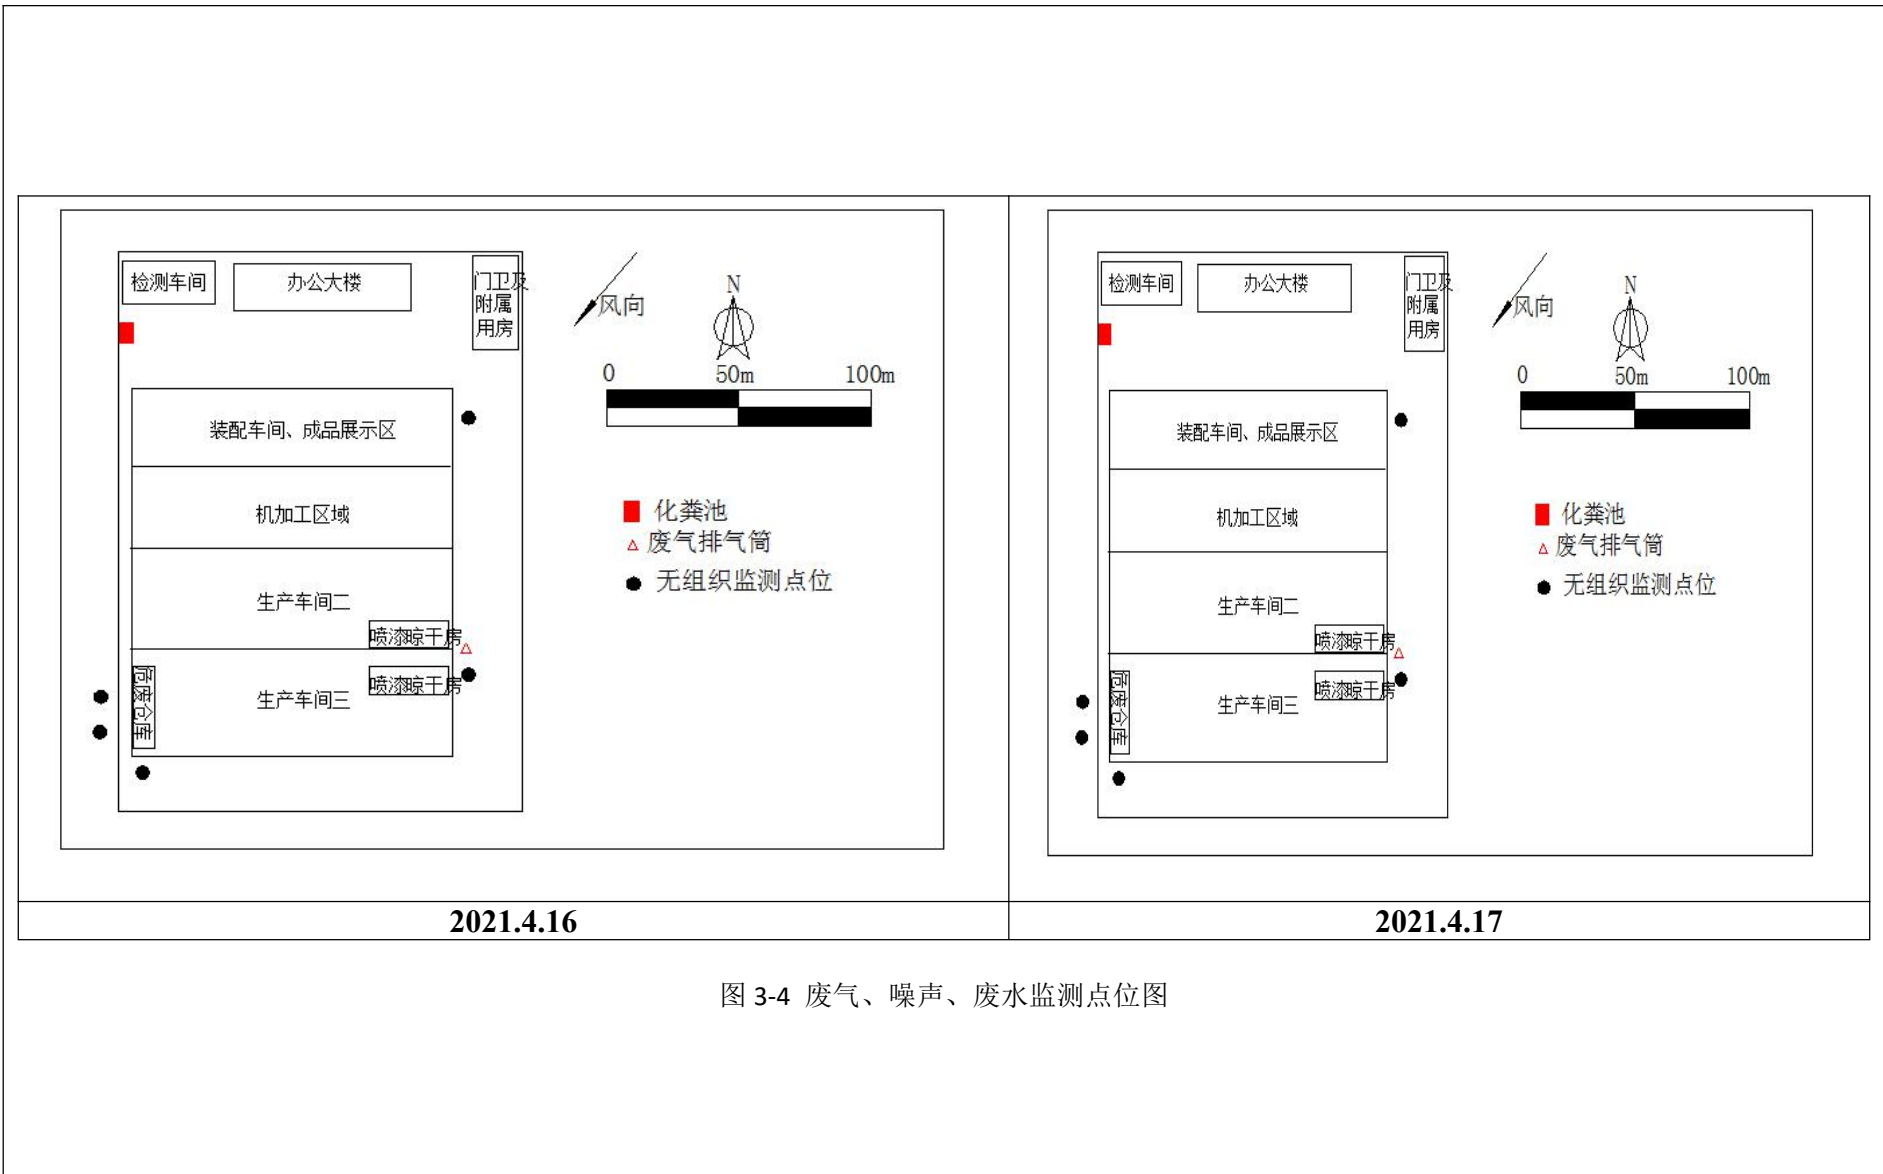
检测车间
办公大楼
门卫及附属用房
风向
N
0
50m
100m
装配车间、成品展示区
机加工区域
生产车间二
喷漆晾干房
生产车间三
喷漆晾干房
危废仓库
化粪池
废气排气筒
无组织监测点位

检测车间
办公大楼
门卫及附属用房
风向
N
0
50m
100m
装配车间、成品展示区
机加工区域
生产车间二
喷漆晾干房
生产车间三
喷漆晾干房
危废仓库
化粪池
废气排气筒
无组织监测点位

| 2021.4.16 | 2021.4.17 |
|---|---|

图 3-4 废气、噪声、废水监测点位图